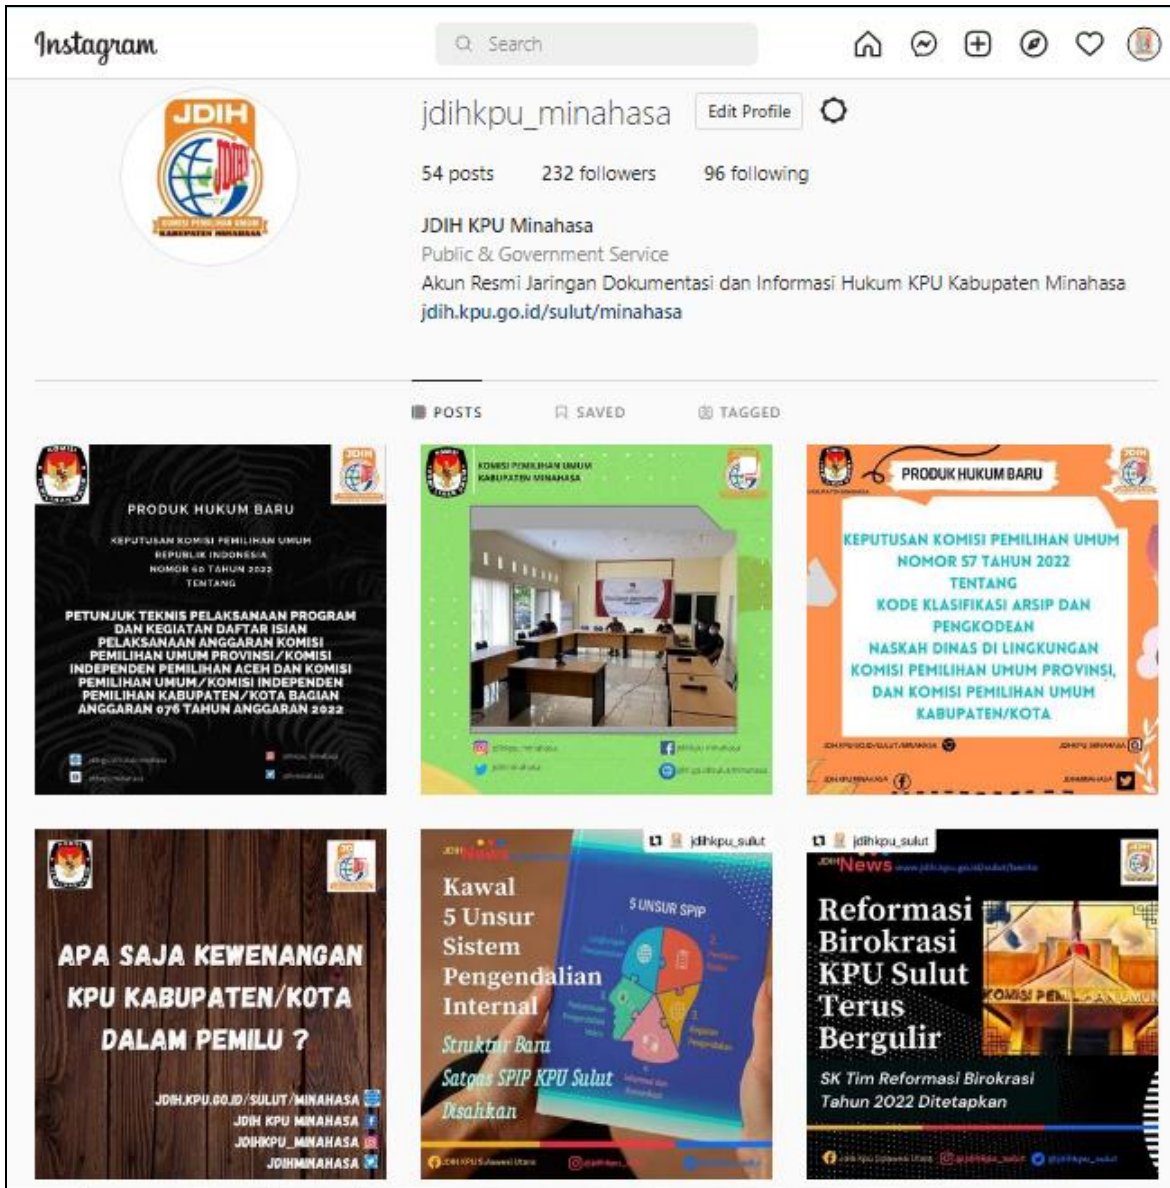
Instagram

Search

JDIH
KOMISI PEMILIHAN UMUM
KABUPATEN MINAHASA

jdihkpu_minahasa
Edit Profile

54 posts 232 followers 96 following

JDIH KPU Minahasa
Public & Government Service
Akun Resmi Jaringan Dokumentasi dan Informasi Hukum KPU Kabupaten Minahasa
jdih.kpu.go.id/sulut/minahasa

POSTS SAVED TAGGED

PRODUK HUKUM BARU

KEPUTUSAN KOMISI PEMILIHAN UMUM REPUBLIK INDONESIA NOMOR 60 TAHUN 2022 TENTANG

PETUNJUK TEKNIS PELAKSANAAN PROGRAM DAN KEGIATAN DAFTAR ISIAN PELAKSANAAN ANGGARAN KOMISI PEMILIHAN UMUM PROVINSI/KOMISI INDEPENDEN PEMILIHAN ACEH DAN KOMISI PEMILIHAN UMUM/KOMISI INDEPENDEN PEMILIHAN KABUPATEN/KOTA BAGIAN ANGGARAN 076 TAHUN ANGGARAN 2022

KOMISI PEMILIHAN UMUM KABUPATEN MINAHASA

PRODUK HUKUM BARU

KEPUTUSAN KOMISI PEMILIHAN UMUM NOMOR 57 TAHUN 2022 TENTANG KODE KLASIFIKASI ARSIP DAN PENGKODEAN NASKAH DINAS DI LINGKUNGAN KOMISI PEMILIHAN UMUM PROVINSI, DAN KOMISI PEMILIHAN UMUM KABUPATEN/KOTA

APA SAJA KEWENANGAN KPU KABUPATEN/KOTA DALAM PEMILU ?

JDIH.KPU.GO.ID/SULUT/MINAHASA
JDIH KPU MINAHASA
JDIHKPU_MINAHASA
JDIHMINAHASA

jdihkpu_sulut
JDIH News
Kawal 5 Unsur Sistem Pengendalian Internal
Struktur Baru Satgas SPIP KPU Sulut Disahkan
5 UNSUR SPIP

jdihkpu_sulut
JDIH News
Reformasi Birokrasi KPU Sulut Terus Bergulir
SK Tim Reformasi Birokrasi Tahun 2022 Ditetapkan
KOMISI PEMILIHAN UMUM